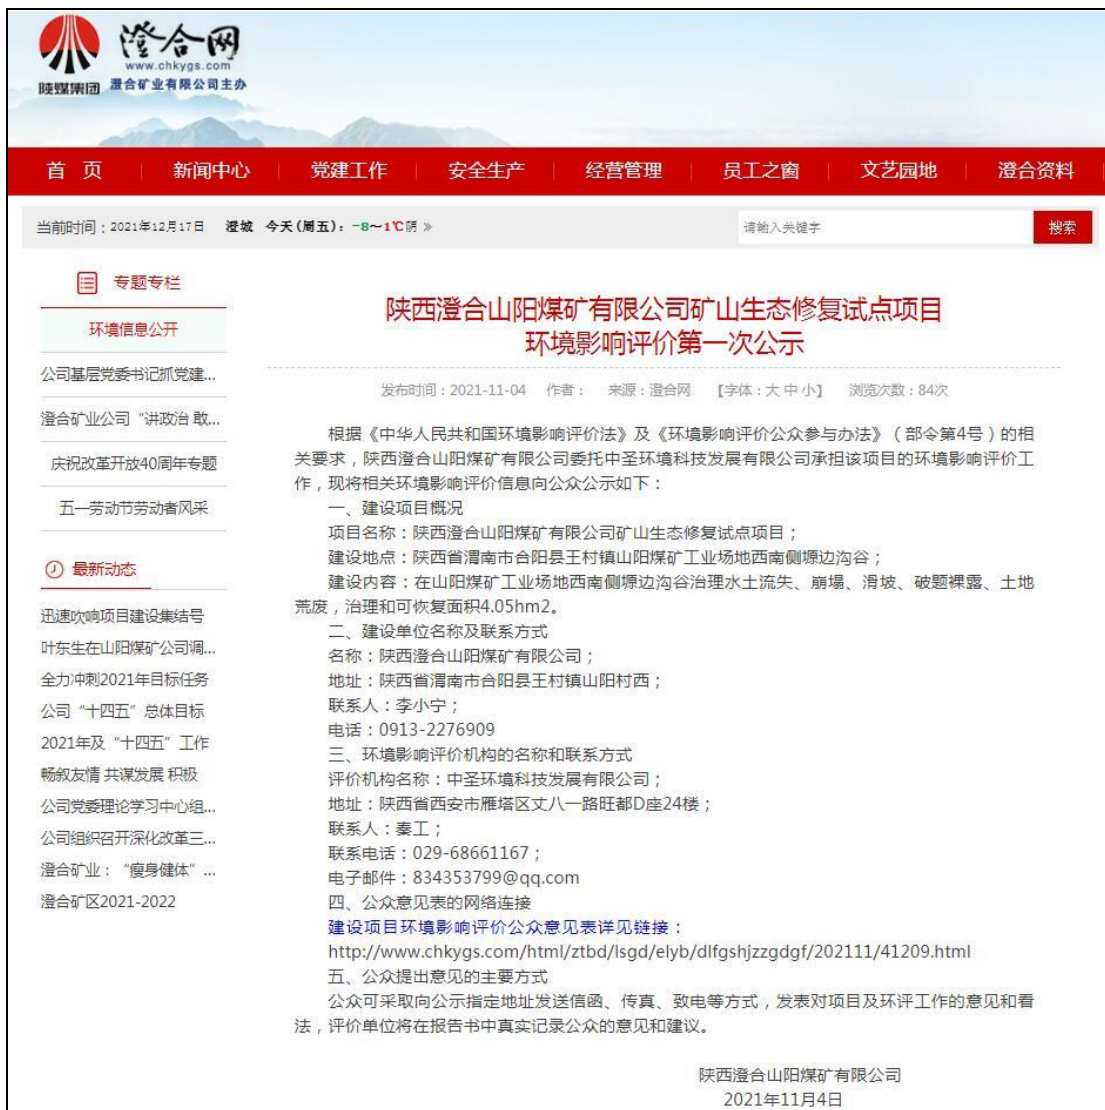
陕煤集团 澄合网 www.chkygs.com 澄合矿业有限公司主办

首 页 | 新闻中心 | 党建工作 | 安全生产 | 经营管理 | 员工之窗 | 文艺园地 | 澄合资料

当前时间：2021年12月17日 澄城 今天(周五)：-8~1℃阴 »

请输入关键字 搜索

专题专栏

环境信息公开

公司基层党委书记抓党建...

澄合矿业公司"讲政治 敢...

庆祝改革开放40周年专题

五一劳动节劳动者风采

最新动态

迅速吹响项目建设集结号

叶东生在山阳煤矿公司调...

全力冲刺2021年目标任务

公司"十四五"总体目标

2021年及"十四五"工作

畅叙友情 共谋发展 积极

公司党委理论学习中心组...

公司组织召开深化改革三...

澄合矿业："瘦身健体"...

澄合矿区2021-2022

陕西澄合山阳煤矿有限公司矿山生态修复试点项目
环境影响评价第一次公示

发布时间：2021-11-04 作者： 来源：澄合网 【字体：大 中 小】 浏览次数：84次

根据《中华人民共和国环境影响评价法》及《环境影响评价公众参与办法》（部令第4号）的相关要求，陕西澄合山阳煤矿有限公司委托中圣环境科技发展有限公司承担该项目的环境影响评价工作，现将相关环境影响评价信息向公众公示如下：

一、建设项目概况

项目名称：陕西澄合山阳煤矿有限公司矿山生态修复试点项目；

建设地点：陕西省渭南市合阳县王村镇山阳煤矿工业场地西南侧塬边沟谷；

建设内容：在山阳煤矿工业场地西南侧塬边沟谷治理水土流失、崩塌、滑坡、破题裸露、土地荒废，治理和可恢复面积4.05hm2。

二、建设单位名称及联系方式

名称：陕西澄合山阳煤矿有限公司；

地址：陕西省渭南市合阳县王村镇山阳村西；

联系人：李小宁；

电话：0913-2276909

三、环境影响评价机构的名称和联系方式

评价机构名称：中圣环境科技发展有限公司；

地址：陕西省西安市雁塔区丈八一路旺都D座24楼；

联系人：秦工；

联系电话：029-68661167；

电子邮件：834353799@qq.com

四、公众意见表的网络连接

建设项目环境影响评价公众意见表详见链接：

http://www.chkygs.com/html/ztbd/lsgd/elyb/dlfgshjzzgdgf/202111/41209.html

五、公众提出意见的主要方式

公众可采取向公示指定地址发送信函、传真、致电等方式，发表对项目及环评工作的意见和看法，评价单位将在报告书中真实记录公众的意见和建议。

陕西澄合山阳煤矿有限公司
2021年11月4日